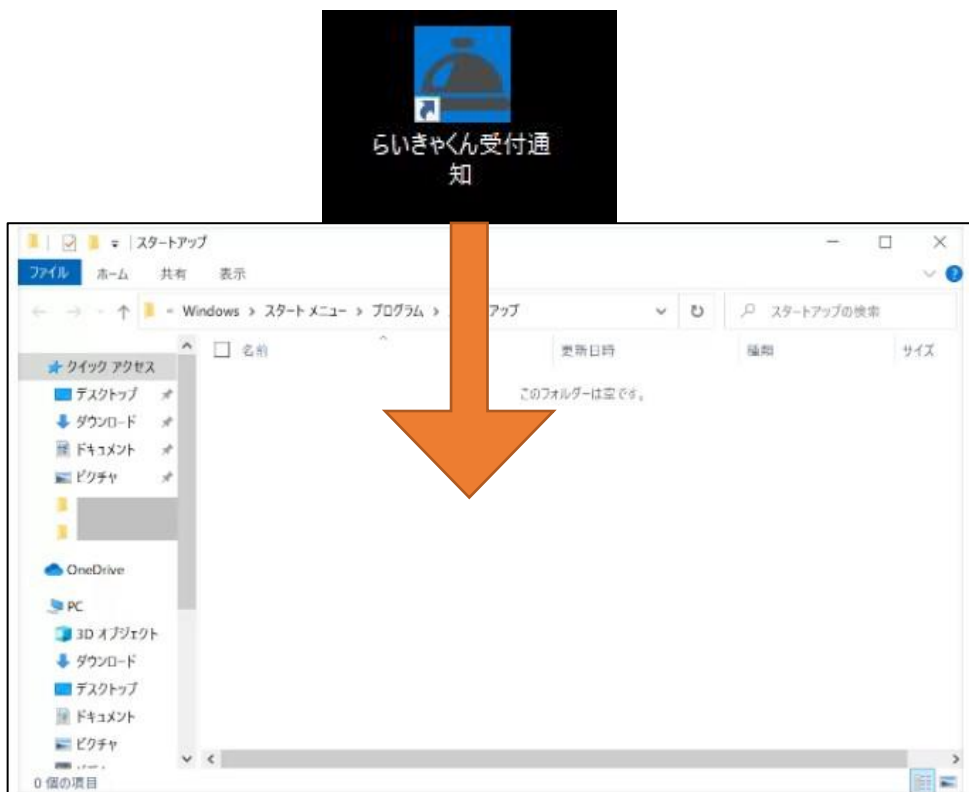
らいきゃくん受付通知

スタートアップ

ファイル　ホーム　共有　表示

« Windows › スタート メニュー › プログラム › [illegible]アップ

スタートアップの検索

名前　更新日時　種類　サイズ

このフォルダーは空です。

クイック アクセス
デスクトップ
ダウンロード
ドキュメント
ピクチャ

OneDrive

PC
3D オブジェクト
ダウンロード
デスクトップ
ドキュメント
ピクチャ

0 個の項目